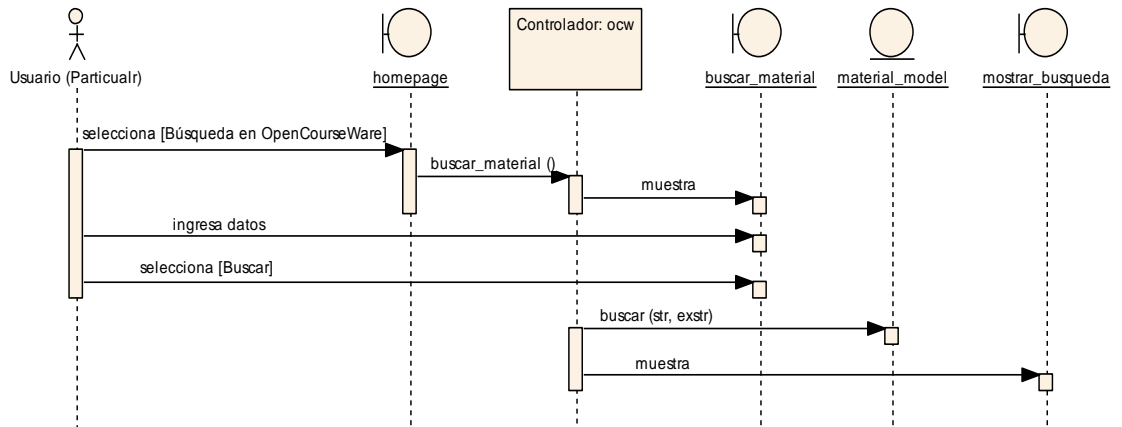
Usuario (Particualr)

homepage

Controlador: ocw

buscar_material

material_model

mostrar_busqueda

selecciona [Búsqueda en OpenCourseWare]

buscar_material ()

muestra

ingresa datos

selecciona [Buscar]

buscar (str, exstr)

muestra